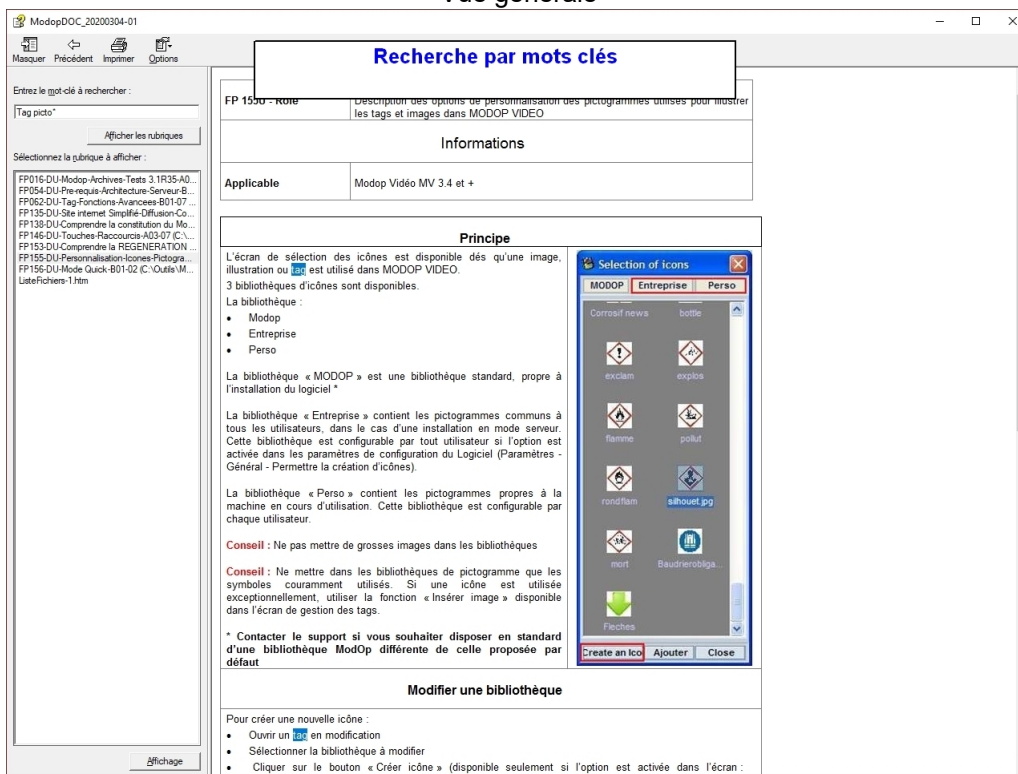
Vue générale

ModopDOC_20200304-01

Masquer Précédent Imprimer Options

Recherche par mots clés

Entrez le mot-clé à rechercher :

Tag picto*

Afficher les rubriques

Sélectionnez la rubrique à afficher :

FP016-DU-Modop-Archives-Tests 3.1R35-A0...
FP054-DU-Pre-requis-Architecture-Serveur-B...
FP062-DU-Tag-Fonctions-Avancees-B01-07 ...
FP135-DU-Site internet Simplifié-Diffusion-Co...
FP138-DU-Comprendre la constitution du Mo...
FP146-DU-Touches-Raccourcis-A03-07 (C:\...
FP153-DU-Comprendre la REGENERATION ...
FP155-DU-Personnalisation-Icones-Pictogra...
FP156-DU-Mode Quick-B01-02 (C:\Outils\M...
ListeFichiers-1.htm

Affichage

| FP 1550 - Rôle | Description des options de personnalisation des pictogrammes utilisés pour illustrer les tags et images dans MODOP VIDEO |
|---|---|
| Informations | |
| Applicable | Modop Vidéo MV 3.4 et + |

Principe

L'écran de sélection des icônes est disponible dés qu'une image, illustration ou tag est utilisé dans MODOP VIDEO.

3 bibliothèques d'icônes sont disponibles.

La bibliothèque :
• Modop
• Entreprise
• Perso

La bibliothèque « MODOP » est une bibliothèque standard, propre à l'installation du logiciel *

La bibliothèque « Entreprise » contient les pictogrammes communs à tous les utilisateurs, dans le cas d'une installation en mode serveur. Cette bibliothèque est configurable par tout utilisateur si l'option est activée dans les paramètres de configuration du Logiciel (Paramètres - Général - Permettre la création d'icônes).

La bibliothèque « Perso » contient les pictogrammes propres à la machine en cours d'utilisation. Cette bibliothèque est configurable par chaque utilisateur.

Conseil : Ne pas mettre de grosses images dans les bibliothèques

Conseil : Ne mettre dans les bibliothèques de pictogramme que les symboles couramment utilisés. Si une icône est utilisée exceptionnellement, utiliser la fonction « Insérer image » disponible dans l'écran de gestion des tags.

* Contacter le support si vous souhaiter disposer en standard d'une bibliothèque ModOp différente de celle proposée par défaut

Selection of icons
MODOP Entreprise Perso
Corrosif news bottle
exclam explos
flamme pollut
rondflam silhouet.jpg
mort Baudrierobliga...
Fleches
Create an Ico Ajouter Close

Modifier une bibliothèque

Pour créer une nouvelle icône :
• Ouvrir un tag en modification
• Sélectionner la bibliothèque à modifier
• Cliquer sur le bouton « Créer icône » (disponible seulement si l'option est activée dans l'écran :